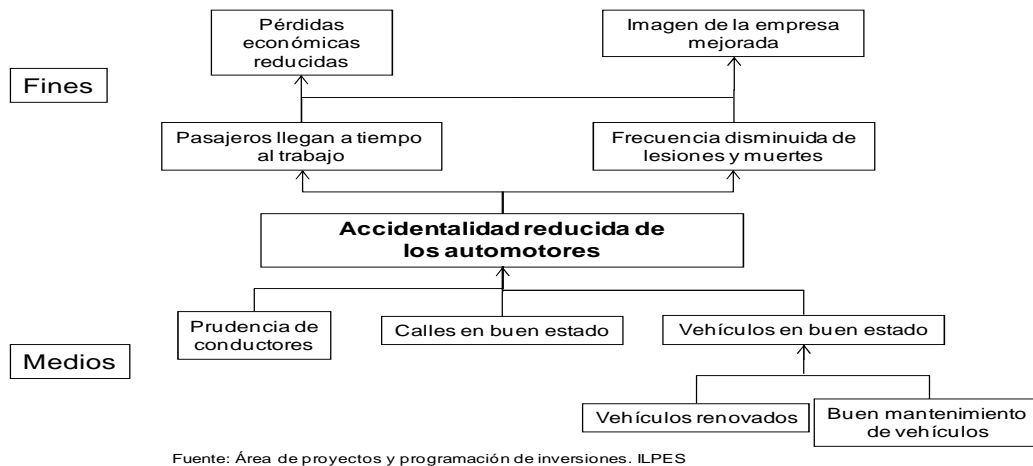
Pérdidas económicas reducidas

Imagen de la empresa mejorada

Fines

Pasajeros llegan a tiempo al trabajo

Frecuencia disminuida de lesiones y muertes

Accidentalidad reducida de los automotores

Prudencia de conductores

Calles en buen estado

Vehículos en buen estado

Medios

Vehículos renovados

Buen mantenimiento de vehículos

Fuente: Área de proyectos y programación de inversiones. ILPES